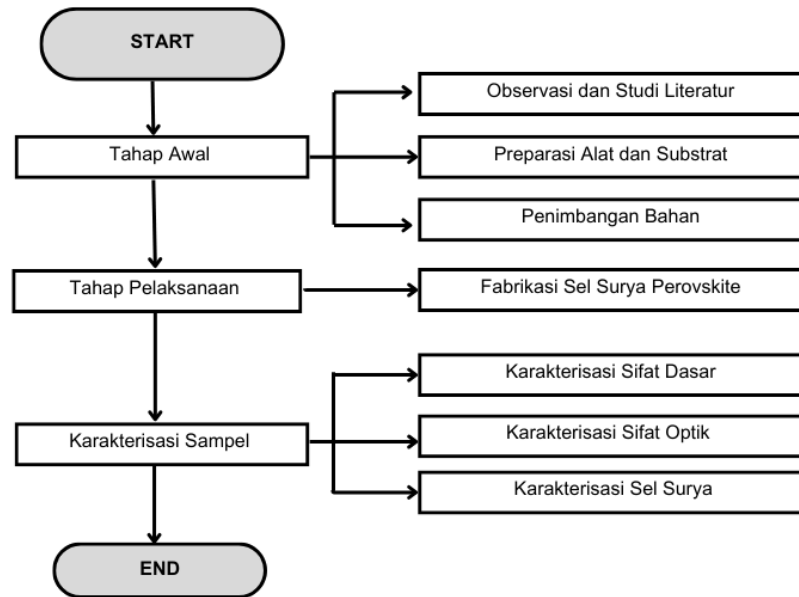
START

Tahap Awal

Observasi dan Studi Literatur

Preparasi Alat dan Substrat

Penimbangan Bahan

Tahap Pelaksanaan

Fabrikasi Sel Surya Perovskite

Karakterisasi Sampel

Karakterisasi Sifat Dasar

Karakterisasi Sifat Optik

Karakterisasi Sel Surya

END